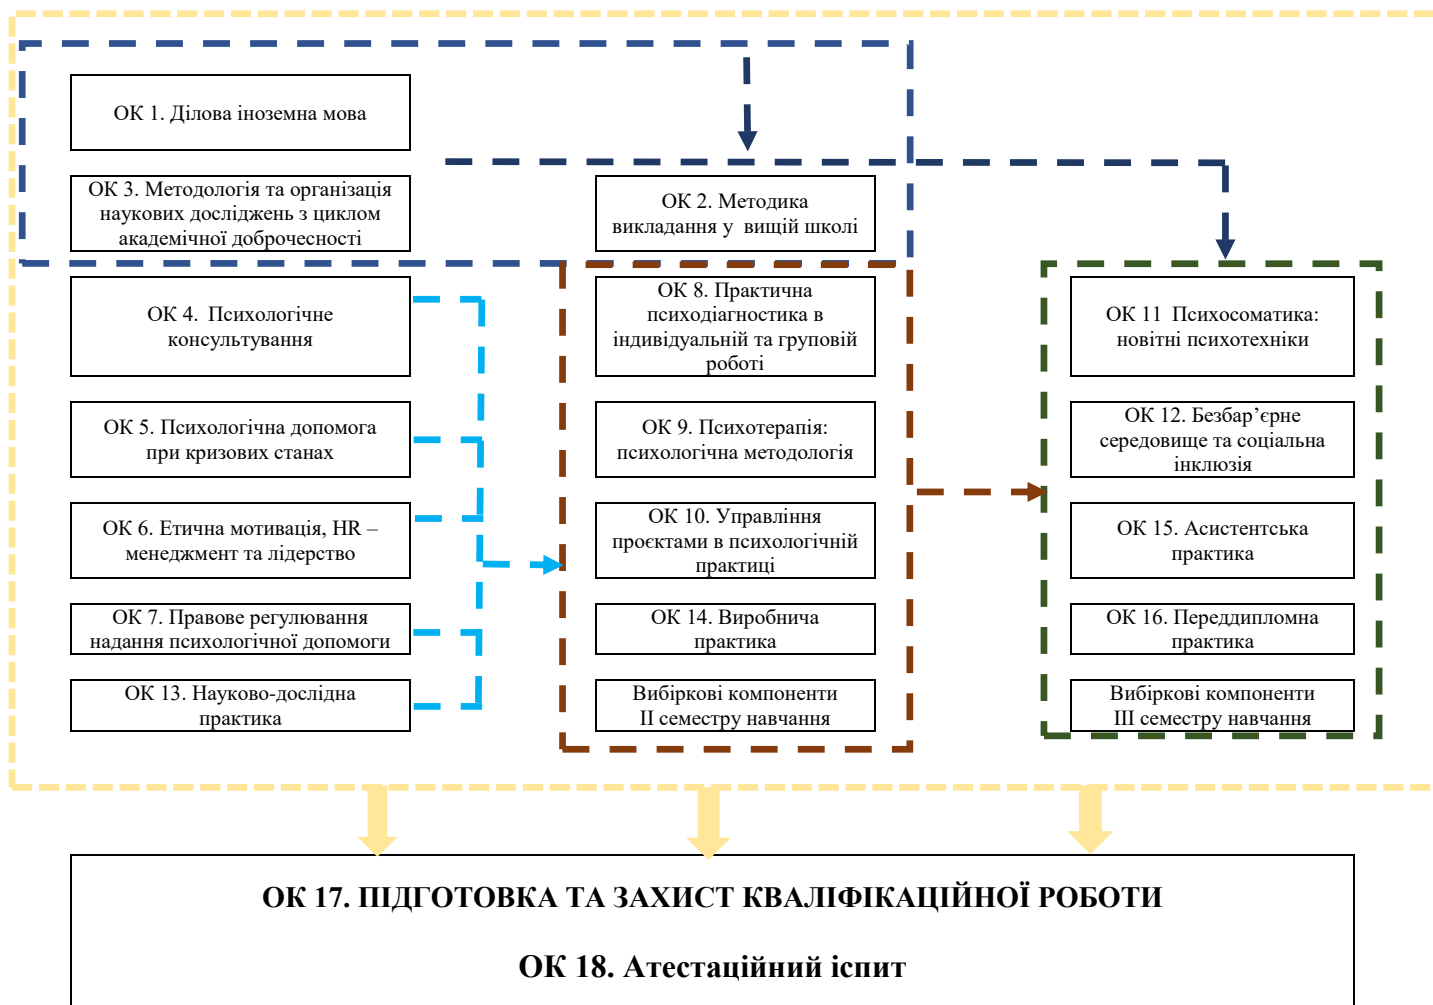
ОК 1. Ділова іноземна мова

ОК 3. Методологія та організація наукових досліджень з циклом академічної доброчесності

ОК 2. Методика викладання у вищій школі

ОК 4. Психологічне консультування

ОК 5. Психологічна допомога при кризових станах

ОК 6. Етична мотивація, HR – менеджмент та лідерство

ОК 7. Правове регулювання надання психологічної допомоги

ОК 13. Науково-дослідна практика

ОК 8. Практична психодіагностика в індивідуальній та груповій роботі

ОК 9. Психотерапія: психологічна методологія

ОК 10. Управління проєктами в психологічній практиці

ОК 14. Виробнича практика

Вибіркові компоненти II семестру навчання

ОК 11 Психосоматика: новітні психотехніки

ОК 12. Безбар'єрне середовище та соціальна інклюзія

ОК 15. Асистентська практика

ОК 16. Переддипломна практика

Вибіркові компоненти III семестру навчання

ОК 17. ПІДГОТОВКА ТА ЗАХИСТ КВАЛІФІКАЦІЙНОЇ РОБОТИ

ОК 18. Атестаційний іспит